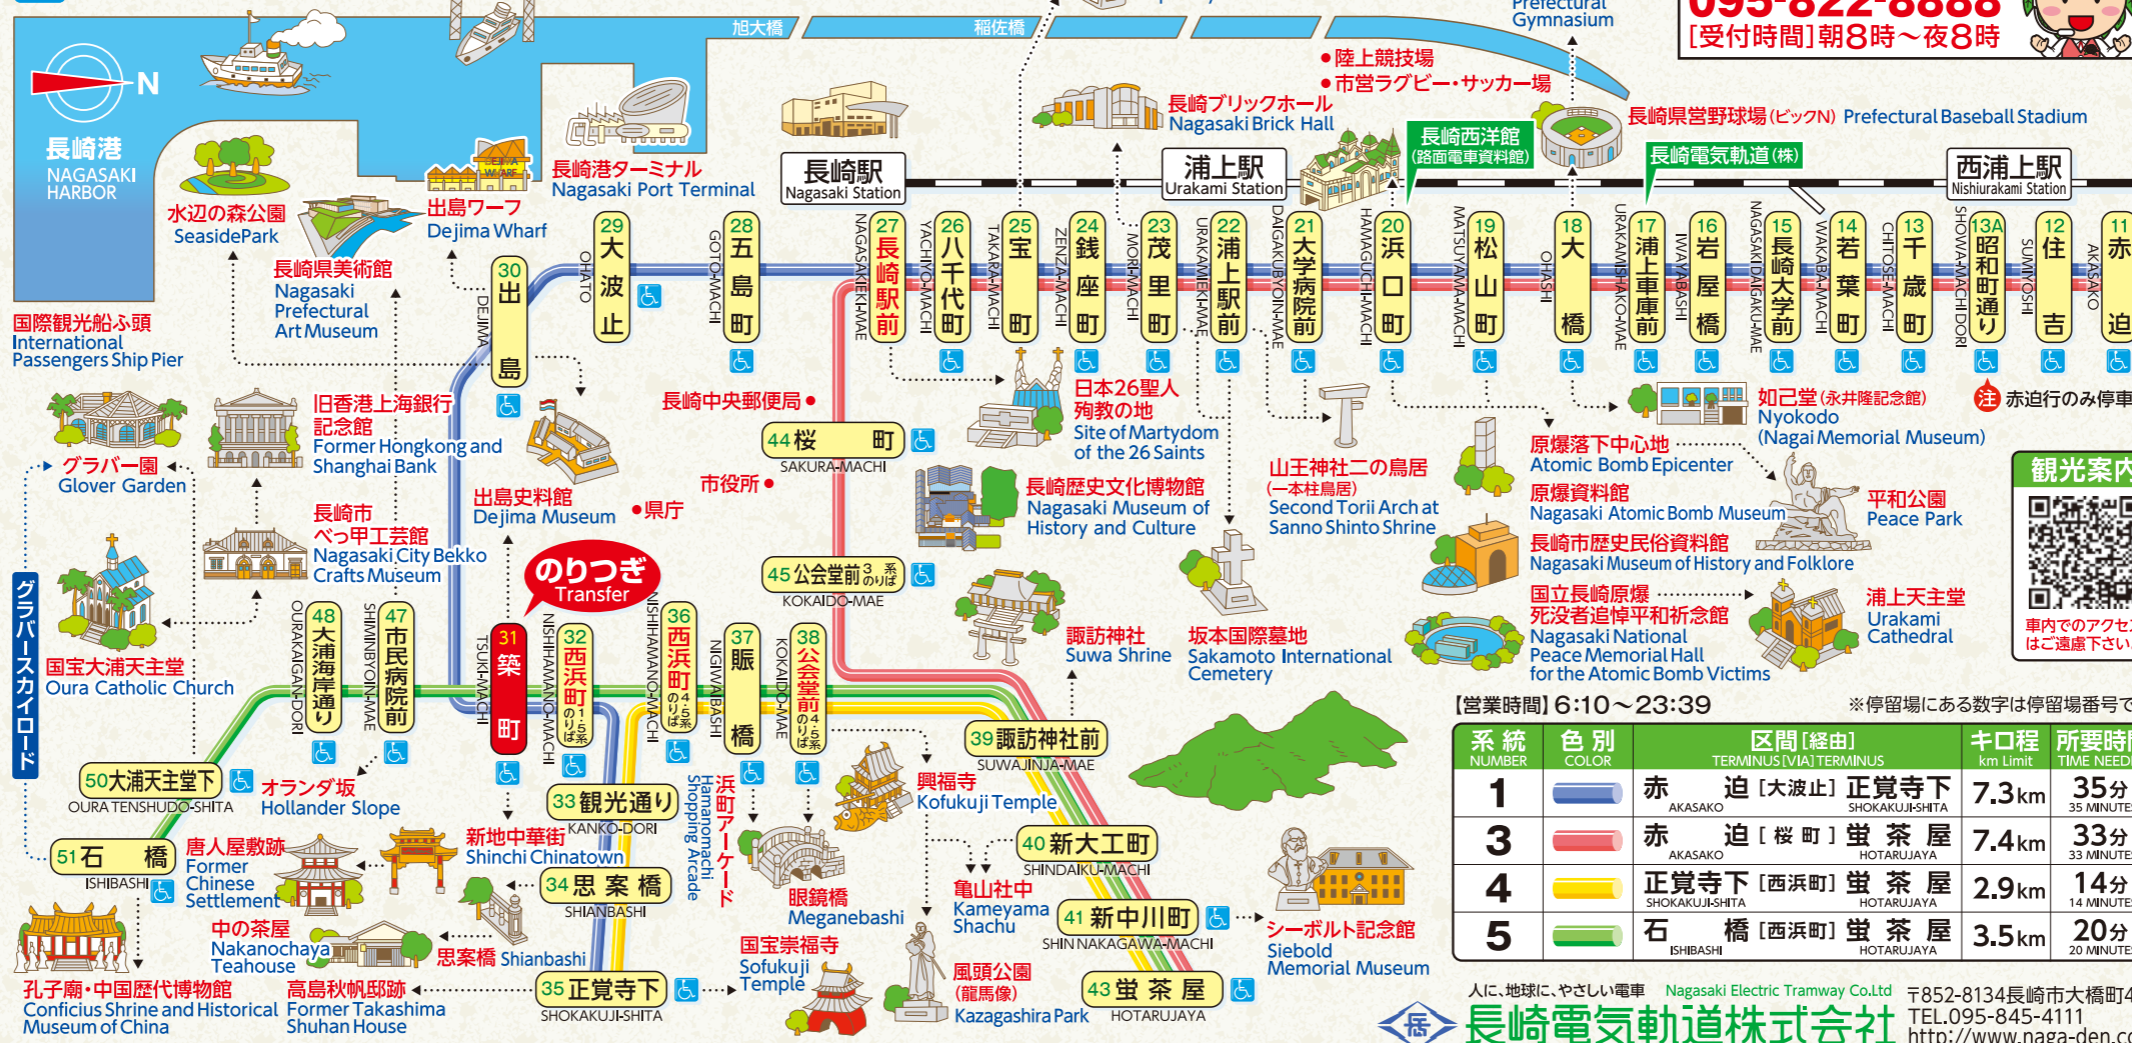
095-822-8888
[受付時間]朝8時～夜8時
Prefectural Gymnasium
旭大橋
稲佐橋
N
長崎港
NAGASAKI HARBOR
●陸上競技場
●市営ラグビー・サッカー場
長崎ブリックホール
Nagasaki Brick Hall
長崎県営野球場(ビッグN) Prefectural Baseball Stadium
長崎港ターミナル
Nagasaki Port Terminal
長崎駅
Nagasaki Station
浦上駅
Urakami Station
長崎西洋館
(路面電車資料館)
長崎電気軌道(株)
西浦上駅
Nishiurakami Station
水辺の森公園
SeasidePark
出島ワーフ
Dejima Wharf
長崎県美術館
Nagasaki Prefectural Art Museum
国際観光船ふ頭
International Passengers Ship Pier
29 大波止 OHATO
28 五島町 GOTO-MACHI
30 出島 DEJIMA
27 長崎駅前 NAGASAKIEKI-MAE
26 八千代町 YACHIYO-MACHI
25 宝町 TAKARA-MACHI
24 銭座町 ZENZA-MACHI
23 茂里町 MORI-MACHI
22 浦上駅前 URAKAMIEKI-MAE
21 大学病院前 DAIGAKUBYOIN-MAE
20 浜口町 HAMAGUCHI-MACHI
19 松山町 MATSUYAMA-MACHI
18 大橋 OHASHI
17 浦上車庫前 URAKAMISHAKO-MAE
16 岩屋橋 IWAYABASHI
15 長崎大学前 NAGASAKI DAIGAKU-MAE
14 若葉町 WAKABA-MACHI
13 千歳町 CHITOSE-MACHI
13A 昭和町通り SHOWA-MACHIDORI
12 住吉 SUMIYOSHI
11 赤迫 AKASAKO
旧香港上海銀行記念館
Former Hongkong and Shanghai Bank
長崎中央郵便局●
44 桜町 SAKURA-MACHI
日本26聖人殉教の地
Site of Martydom of the 26 Saints
如己堂(永井隆記念館)
Nyokodo
(Nagai Memorial Museum)
注 赤迫行のみ停車
グラバー園
Glover Garden
市役所●
原爆落下中心地
Atomic Bomb Epicenter
山王神社二の鳥居
(一本柱鳥居)
Second Torii Arch at Sanno Shinto Shrine
観光案内
長崎市べっ甲工芸館
Nagasaki City Bekko Crafts Museum
出島史料館
Dejima Museum
●県庁
長崎歴史文化博物館
Nagasaki Museum of History and Culture
原爆資料館
Nagasaki Atomic Bomb Museum
平和公園
Peace Park
長崎市歴史民俗資料館
Nagasaki Museum of History and Folklore
のりつぎ Transfer
45 公会堂前 3系のりば KOKAIDO-MAE
グラバースカイロード
国宝大浦天主堂
Oura Catholic Church
48 大浦海岸通り OURAKAIGAN-DORI
47 市民病院前 SHIMINBYOIN-MAE
31 築町 TSUKI-MACHI
32 西浜町 1・5系のりば NISHIHAMANO-MACHI
36 西浜町 4・5系のりば NISHIHAMANO-MACHI
37 賑橋 NIGIWAIBASHI
38 公会堂前 4・5系のりば KOKAIDO-MAE
諏訪神社
Suwa Shrine
坂本国際墓地
Sakamoto International Cemetery
国立長崎原爆死没者追悼平和祈念館
Nagasaki National Peace Memorial Hall for the Atomic Bomb Victims
浦上天主堂
Urakami Cathedral
車内でのアクセ…はご遠慮下さい
【営業時間】6:10～23:39
※停留場にある数字は停留場番号で
39 諏訪神社前 SUWAJINJA-MAE
50 大浦天主堂下 OURA TENSHUDO-SHITA
オランダ坂
Hollander Slope
33 観光通り KANKO-DORI
浜町アーケード
Hamanomachi Shopping Arcade
興福寺
Kofukuji Temple
51 石橋 ISHIBASHI
唐人屋敷跡
Former Chinese Settlement
新地中華街
Shinchi Chinatown
40 新大工町 SHINDAIKU-MACHI
34 思案橋 SHIANBASHI
眼鏡橋
Meganebashi
亀山社中
Kameyama Shachu
41 新中川町 SHIN NAKAGAWA-MACHI
シーボルト記念館
Siebold Memorial Museum
中の茶屋
Nakanochaya Teahouse
思案橋 Shianbashi
国宝崇福寺
Sofukuji Temple
風頭公園
(龍馬像)
Kazagashira Park
43 蛍茶屋 HOTARUJAYA
孔子廟・中国歴代博物館
Conficius Shrine and Historical Museum of China
高島秋帆邸跡
Former Takashima Shuhan House
35 正覚寺下 SHOKAKUJI-SHITA

| 系統 NUMBER | 色別 COLOR | 区間[経由] TERMINUS [VIA] TERMINUS | キロ程 km Limit | 所要時 TIME NEED |
|---|---|---|---|---|
| 1 | | 赤迫 AKASAKO [大波止] 正覚寺下 SHOKAKUJI-SHITA | 7.3km | 35分 35 MINUTE |
| 3 | | 赤迫 AKASAKO [桜町] 蛍茶屋 HOTARUJAYA | 7.4km | 33分 33 MINUTE |
| 4 | | 正覚寺下 SHOKAKUJI-SHITA [西浜町] 蛍茶屋 HOTARUJAYA | 2.9km | 14分 14 MINUTE |
| 5 | | 石橋 ISHIBASHI [西浜町] 蛍茶屋 HOTARUJAYA | 3.5km | 20分 20 MINUTE |

人に、地球に、やさしい電車 Nagasaki Electric Tramway Co.Ltd
長崎電気軌道株式会社
〒852-8134長崎市大橋町4
TEL.095-845-4111
http://www.naga-den.c